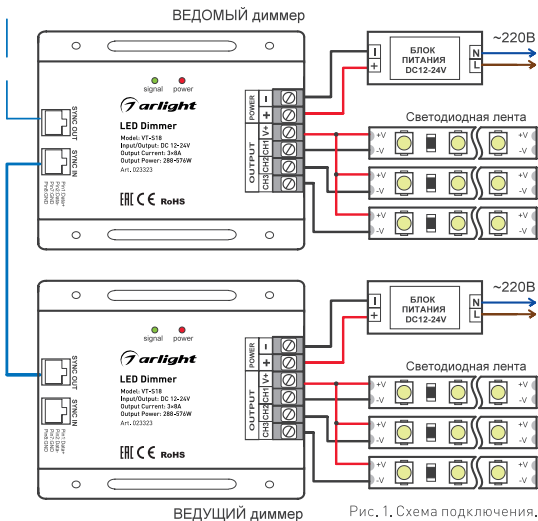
ВЕДОМЫЙ диммер

signal power

arlight

LED Dimmer
Model: VT-S18
Input/Output: DC 12-24V
Output Current: 3×8A
Output Power: 288-576W
Art. 023323

RoHS

SYNC OUT
SYNC IN
Port Data+
Port Data-
Port GND

POWER
-
+
OUTPUT
V+
CH1
CH2
CH3

~220В
БЛОК ПИТАНИЯ DC12-24V
-
+
N
L

Светодиодная лента
+V
-V
+V
-V
+V
-V

signal power

arlight

LED Dimmer
Model: VT-S18
Input/Output: DC 12-24V
Output Current: 3×8A
Output Power: 288-576W
Art. 023323

RoHS

SYNC OUT
SYNC IN
Port Data+
Port Data-
Port GND

POWER
-
+
OUTPUT
V+
CH1
CH2
CH3

~220В
БЛОК ПИТАНИЯ DC12-24V
-
+
N
L

Светодиодная лента
+V
-V
+V
-V
+V
-V

ВЕДУЩИЙ диммер

Рис. 1. Схема подключения.